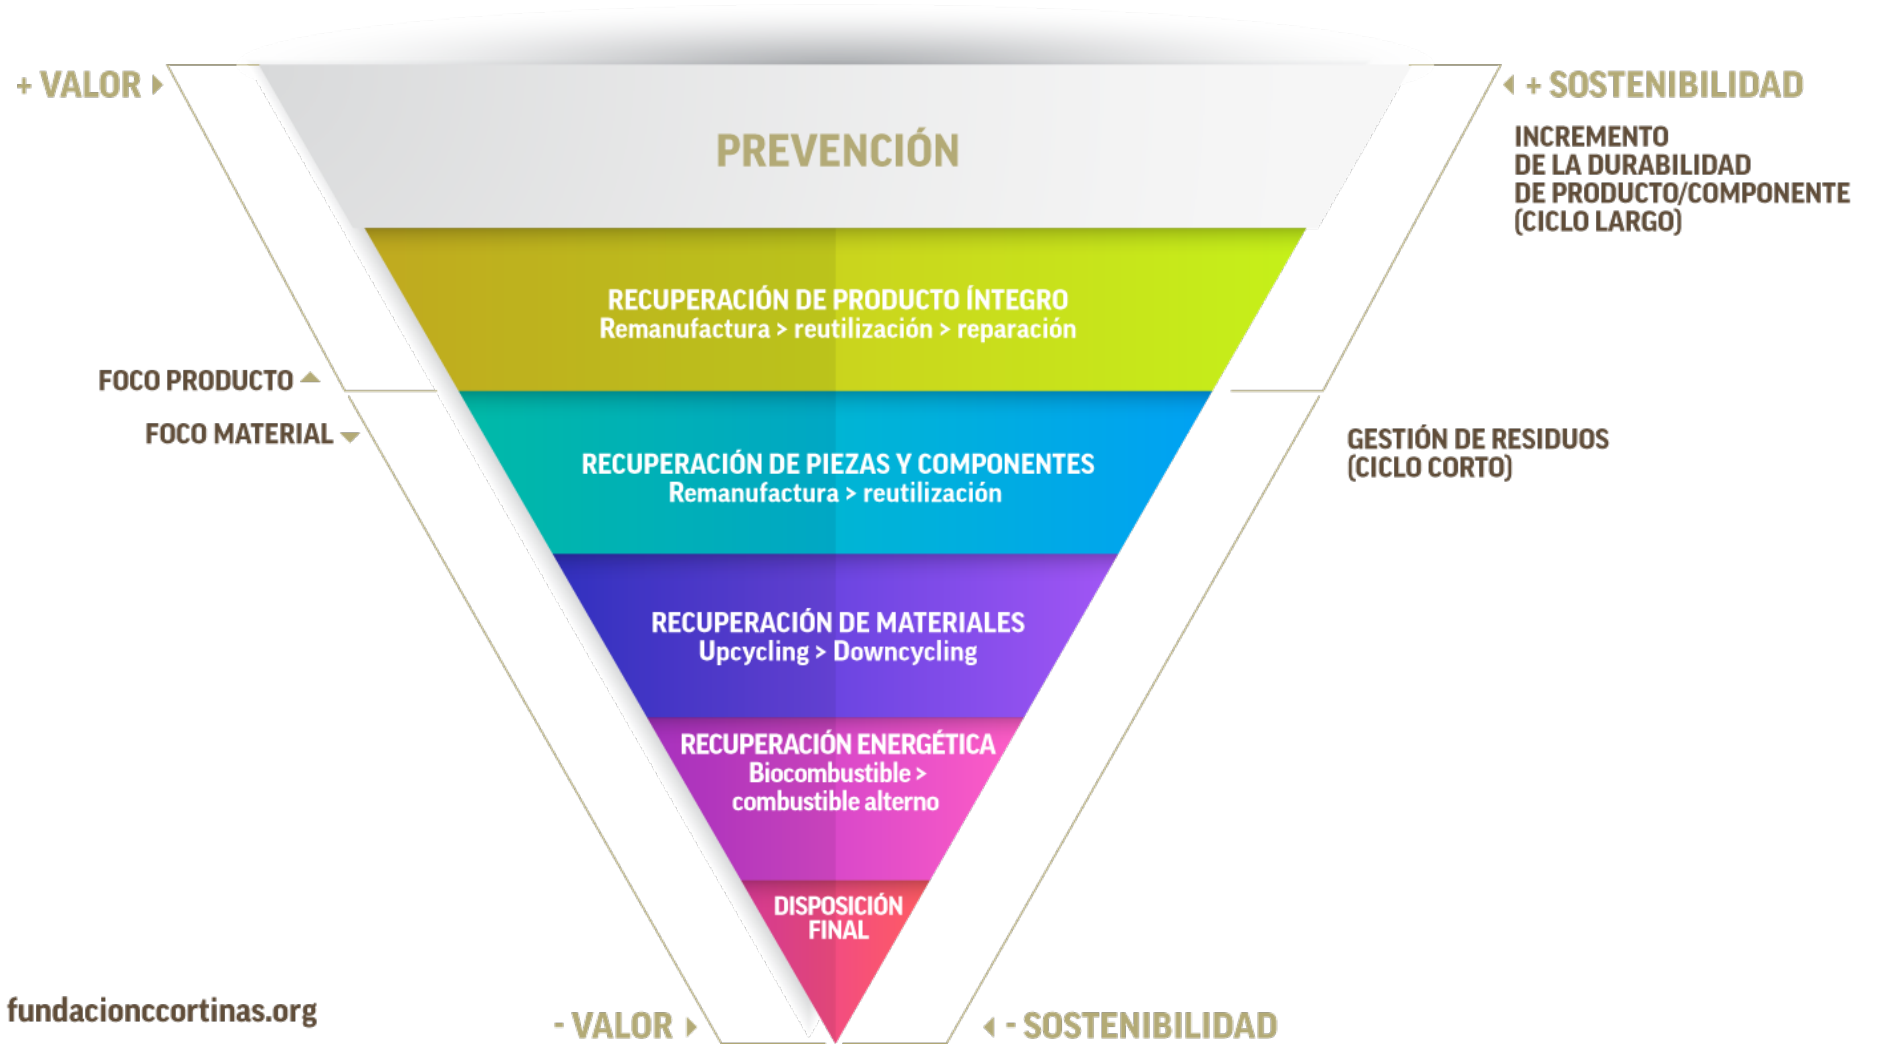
+ VALOR

+ SOSTENIBILIDAD

PREVENCIÓN

INCREMENTO DE LA DURABILIDAD DE PRODUCTO/COMPONENTE (CICLO LARGO)

RECUPERACIÓN DE PRODUCTO ÍNTEGRO
Remanufactura > reutilización > reparación

FOCO PRODUCTO

FOCO MATERIAL

RECUPERACIÓN DE PIEZAS Y COMPONENTES
Remanufactura > reutilización

GESTIÓN DE RESIDUOS (CICLO CORTO)

RECUPERACIÓN DE MATERIALES
Upcycling > Downcycling

RECUPERACIÓN ENERGÉTICA
Biocombustible > combustible alterno

DISPOSICIÓN FINAL

fundacionccortinas.org

- VALOR

- SOSTENIBILIDAD